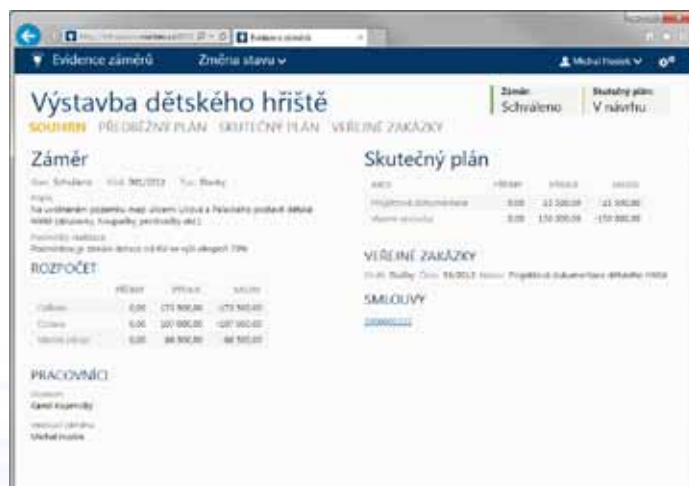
Evidence záměrů
Změna stavu
Michal Hudek

Výstavba dětského hřiště

Záměr: Schváleno
Skutečný plán: V návrhu

SOUHRN PŘEDBĚŽNÝ PLÁN SKUTEČNÝ PLÁN VEŘEJNÉ ZAKÁZKY

Záměr

Stav: Schváleno Rok: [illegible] Typ: Stavby

Popis
Na urbánním pozemku mezi ulicemi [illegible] a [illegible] postavit dětské hřiště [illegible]

Podmínky realizace
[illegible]

ROZPOČET

| | PŘÍJMY | VÝDAJE | SALDO |
|---|---|---|---|
| Celkem | 0,00 | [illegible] | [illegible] |
| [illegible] | 0,00 | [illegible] | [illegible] |
| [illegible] | 0,00 | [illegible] | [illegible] |

PRACOVNÍCI

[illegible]
Karel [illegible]
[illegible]
Michal Hudek

Skutečný plán

| AKCE | PŘÍJMY | VÝDAJE | SALDO |
|---|---|---|---|
| Projektová dokumentace | 0,00 | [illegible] | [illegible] |
| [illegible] | 0,00 | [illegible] | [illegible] |

VEŘEJNÉ ZAKÁZKY

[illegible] Stavby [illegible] Projektová dokumentace dětského hřiště

SMLOUVY

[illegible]